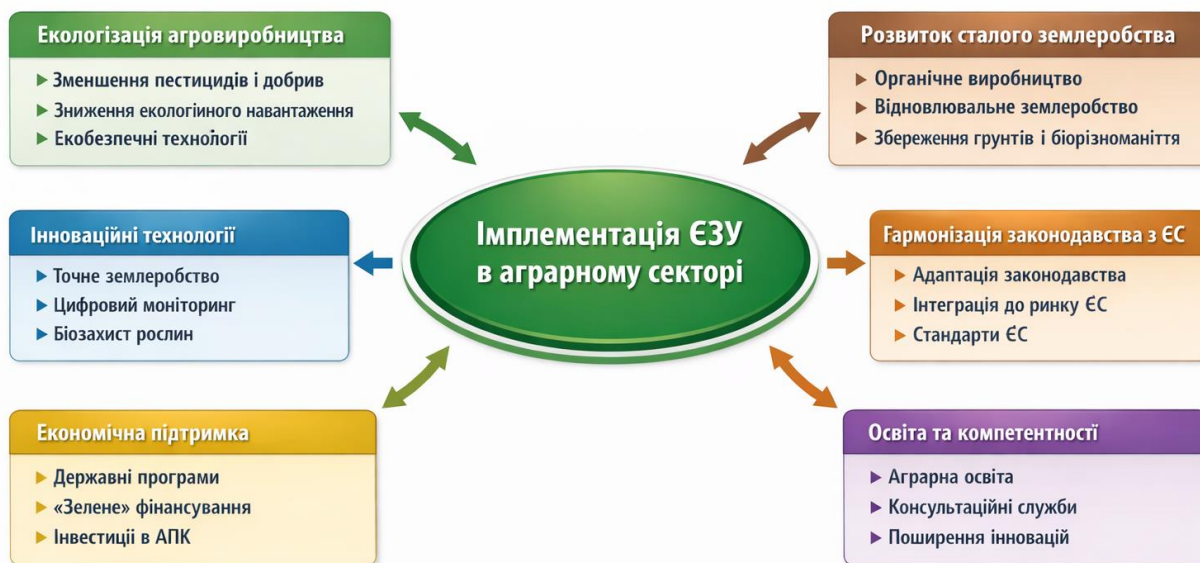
Екологізація агровиробництва
Зменшення пестицидів і добрив
Зниження екологиіного навантаження
Екобезпечні технології

Розвиток сталого землеробства
Органічне виробництво
Відновлювальне землеробство
Збереження грунтів і біорізноманіття

Інноваційні технології
Точне землеробство
Цифровий моніторинг
Біозахист рослин

Імплементація ЄЗУ в аграрному секторі

Гармонізація законодавства з ЄС
Адаптація законодавства
Інтеграція до ринку ЄС
Стандарти ЄС

Економічна підтримка
Державні програми
«Зелене» фінансування
Інвестиції в АПК

Освіта та компетентності
Аграрна освіта
Консультаційні служби
Поширення інновацій